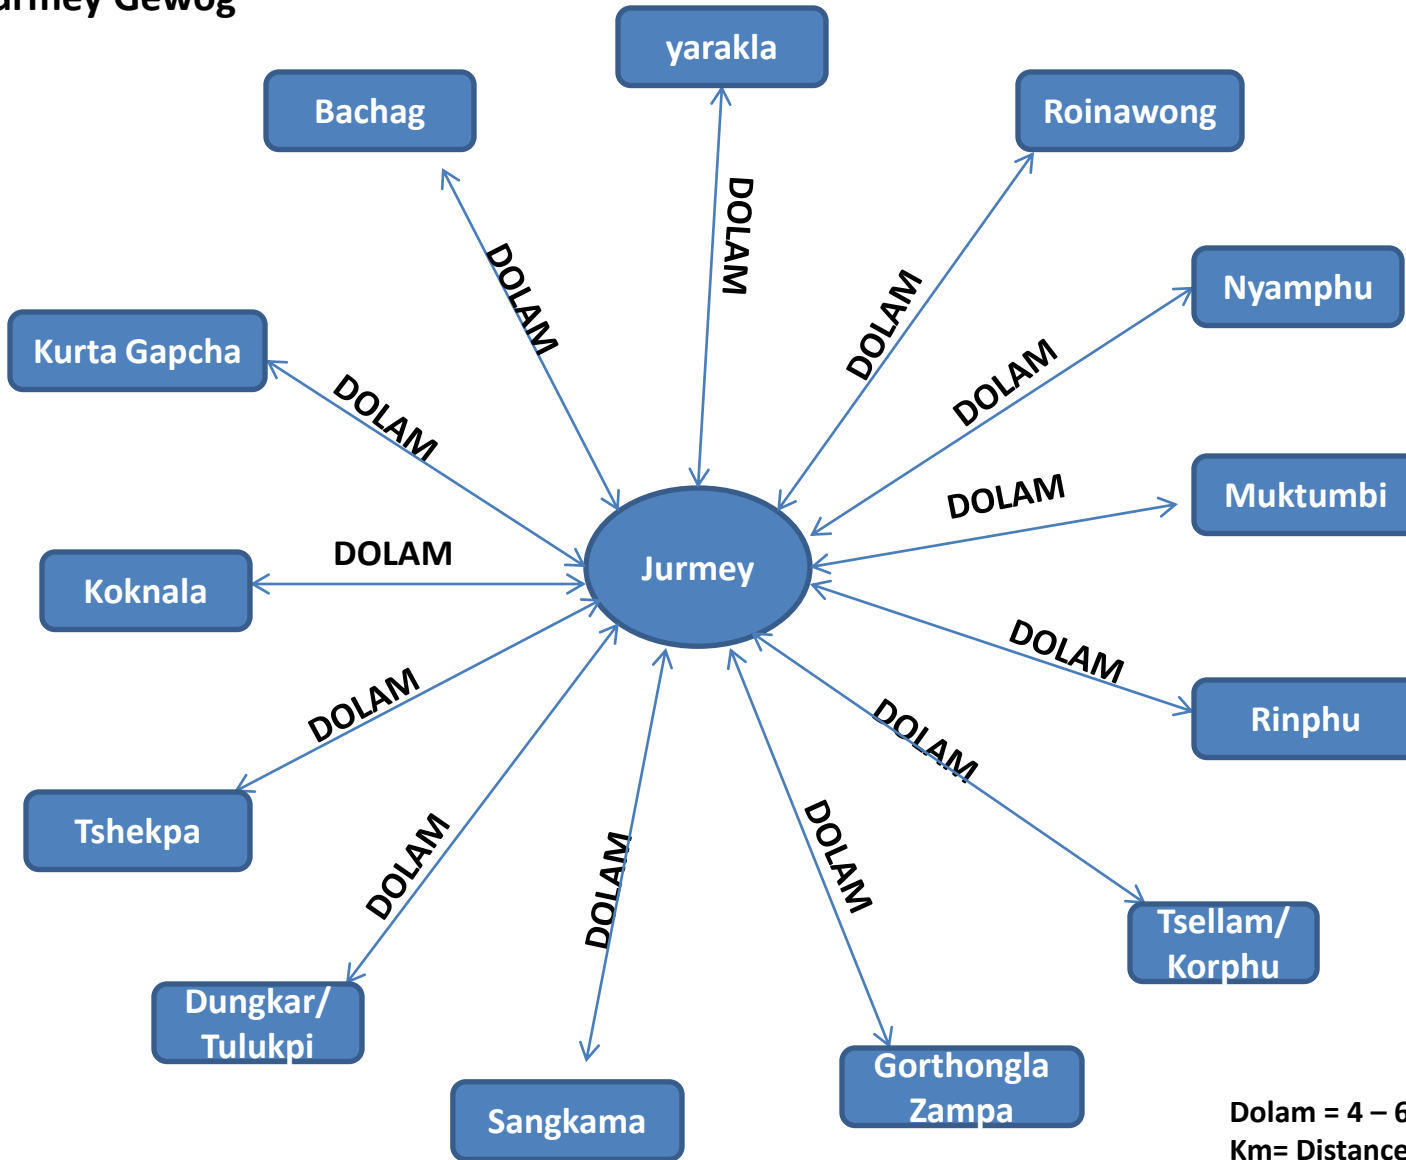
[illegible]rmey Gewog

yarakla

Bachag

Roinawong

Nyamphu

Kurta Gapcha

Muktumbi

Koknala

Jurmey

Rinphu

Tshekpa

Tsellam/ Korphu

Dungkar/ Tulukpi

Sangkama

Gorthongla Zampa

DOLAM
DOLAM
DOLAM
DOLAM
DOLAM
DOLAM
DOLAM
DOLAM
DOLAM
DOLAM
DOLAM
DOLAM
DOLAM
DOLAM

Dolam = 4 – 6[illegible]
Km= Distance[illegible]